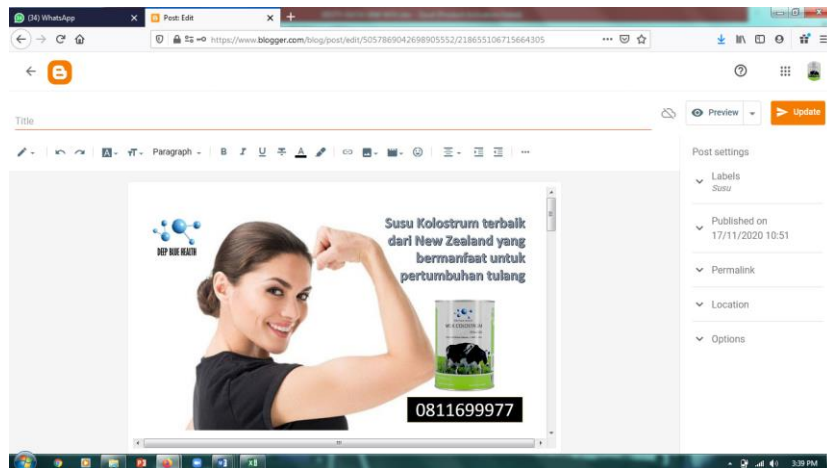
(34) WhatsApp
Post: Edit
https://www.blogger.com/blog/post/edit/5057869042698905552/218655106715664305

Title

Preview
Update

Paragraph

DEEP BLUE HEALTH

Susu Kolostrum terbaik dari New Zealand yang bermanfaat untuk pertumbuhan tulang

0811699977

Post settings

Labels
Susu

Published on
17/11/2020 10:51

Permalink

Location

Options

3:39 PM